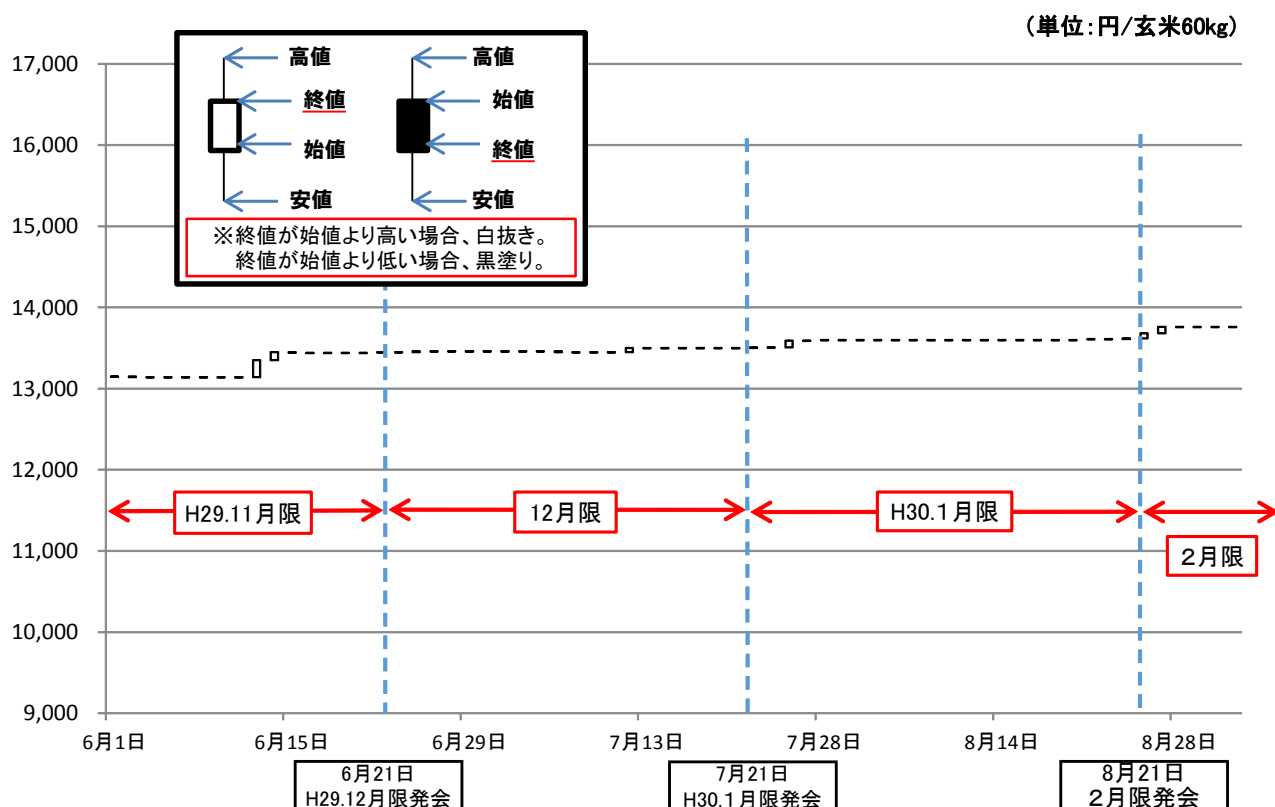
（単位：円/玄米60kg）

高値
終値
始値
安値

高値
始値
終値
安値

※終値が始値より高い場合、白抜き。
終値が始値より低い場合、黒塗り。

17,000
16,000
15,000
14,000
13,000
12,000
11,000
10,000
9,000

H29.11月限
12月限
H30.1月限
2月限

6月1日
6月15日
6月29日
7月13日
7月28日
8月14日
8月28日

6月21日
H29.12月限発会

7月21日
H30.1月限発会

8月21日
2月限発会